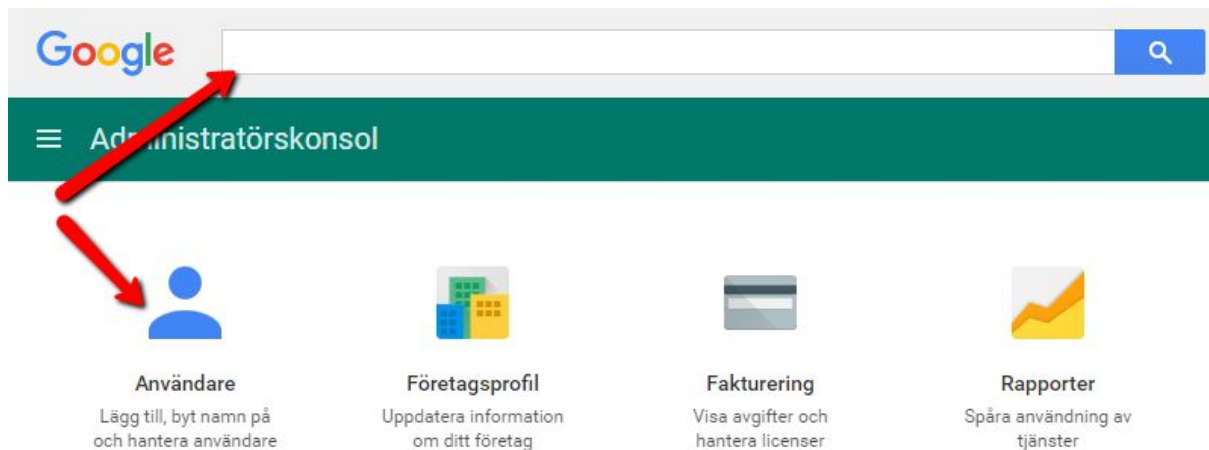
Google

Ad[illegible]nistratörskonsol

Användare
Lägg till, byt namn på och hantera användare

Företagsprofil
Uppdatera information om ditt företag

Fakturering
Visa avgifter och hantera licenser

Rapporter
Spåra användning av tjänster